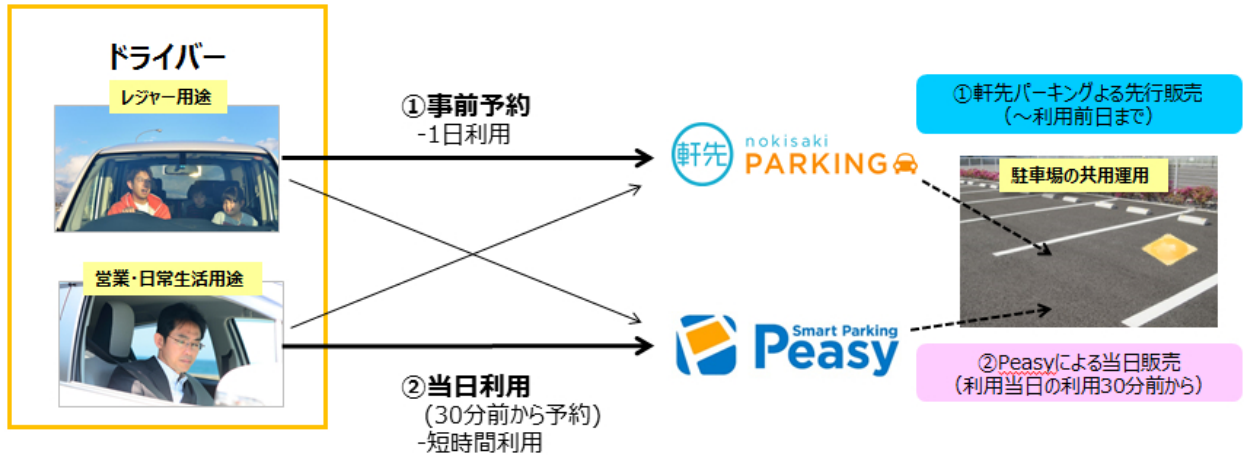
ドライバー

レジャー用途

営業･日常生活用途

①事前予約
-1日利用

②当日利用
（30分前から予約）
-短時間利用

軒先 nokisaki PARKING

Smart Parking Peasy

①軒先パーキングよる先行販売
（～利用前日まで）

駐車場の共用運用

②Peasyによる当日販売
（利用当日の利用30分前から）